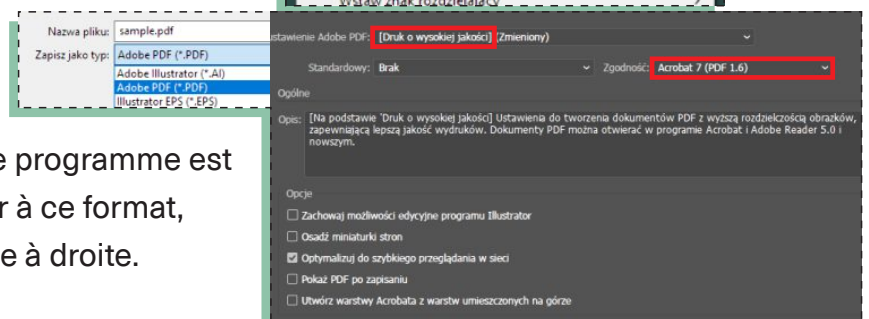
Nazwa pliku: sample.pdf
Zapisz jako typ: Adobe PDF (*.PDF)
Adobe Illustrator (*.AI)
Adobe PDF (*.PDF)
Illustrator EPS (*.EPS)

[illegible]e programme est
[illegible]r à ce format,
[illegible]e à droite.

Wstaw znak rozdzielający

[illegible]stawienie Adobe PDF: [Druk o wysokiej jakości] (Zmieniony)

Standardowy: Brak
Zgodność: Acrobat 7 (PDF 1.6)

Ogólne

Opis: [Na podstawie 'Druk o wysokiej jakości'] Ustawienia do tworzenia dokumentów PDF z wyższą rozdzielczością obrazków, zapewniającą lepszą jakość wydruków. Dokumenty PDF można otwierać w programie Acrobat i Adobe Reader 5.0 i nowszym.

Opcje
☐ Zachowaj możliwości edycyjne programu Illustrator
☐ Osadź miniaturki stron
☑ Optymalizuj do szybkiego przeglądania w sieci
☐ Pokaż PDF po zapisaniu
☐ Utwórz warstwy Acrobata z warstw umieszczonych na górze